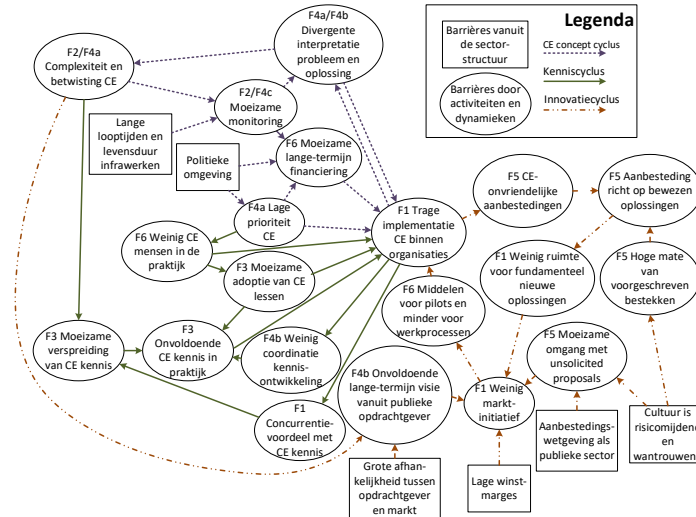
Legenda

Barrières vanuit de sector-structuur

CE concept cyclus

Kenniscyclus

Barrières door activiteiten en dynamieken

Innovatiecyclus

F2/F4a Complexiteit en betwisting CE

F4a/F4b Divergente interpretatie probleem en oplossing

F2/F4c Moeizame monitoring

Lange looptijden en levensduur infrawerken

F6 Moeizame lange-termijn financiering

Politieke omgeving

F4a Lage prioriteit CE

F1 Trage implementatie CE binnen organisaties

F5 CE-onvriendelijke aanbestedingen

F5 Aanbesteding richt op bewezen oplossingen

F6 Weinig CE mensen in de praktijk

F3 Moeizame adoptie van CE lessen

F1 Weinig ruimte voor fundamenteel nieuwe oplossingen

F5 Hoge mate van voorgeschreven bestekken

F6 Middelen voor pilots en minder voor werkprocessen

F3 Moeizame verspreiding van CE kennis

F3 Onvoldoende CE kennis in praktijk

F4b Weinig coordinatie kennis-ontwikkeling

F5 Moeizame omgang met unsolicited proposals

F4b Onvoldoende lange-termijn visie vanuit publieke opdrachtgever

F1 Weinig markt-initiatief

F1 Concurrentie-voordeel met CE kennis

Aanbestedings-wetgeving als publieke sector

Cultuur is risicomijdend en wantrouwend

Grote afhankelijkheid tussen opdrachtgever en markt

Lage winst-marges